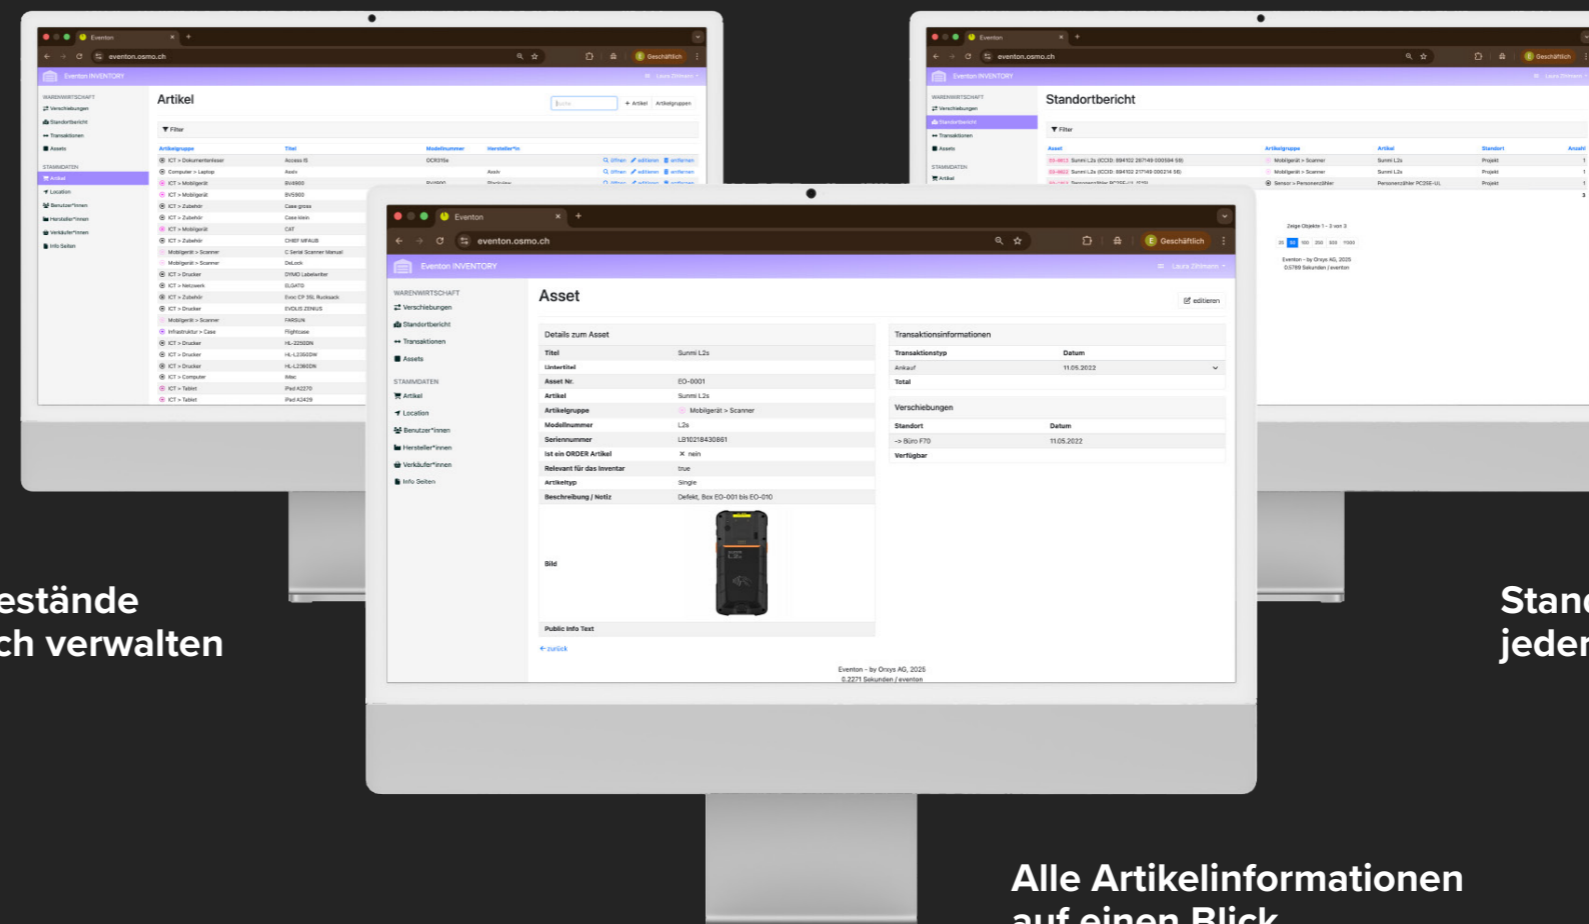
Eventon
eventon.osmo.ch
Geschäftlich
Eventon INVENTORY
WARENWIRTSCHAFT
Verschiebungen
Standortbericht
Transaktionen
Assets
STAMMDATEN
Artikel
Location
Benutzer*innen
Hersteller*innen
Verkäufer*innen
Info Seiten

Asset
editieren

Details zum Asset

| | |
|---|---|
| Titel | Sunmi L2s |
| Untertitel | |
| Asset Nr. | EO-0001 |
| Artikel | Sunmi L2s |
| Artikelgruppe | Mobilgerät > Scanner |
| Modellnummer | L2s |
| Seriennummer | L810218430861 |
| Ist ein ORDER Artikel | ✕ nein |
| Relevant für das Inventar | true |
| Artikeltyp | Single |
| Beschreibung / Notiz | Defekt, Box EO-001 bis EO-010 |
| Bild | |
| Public Info Text | |

← zurück

Transaktionsinformationen

| Transaktionstyp | Datum |
|---|---|
| Ankauf | 11.05.2022 |
| Total | |

Verschiebungen

| Standort | Datum |
|---|---|
| -> Büro F70 | 11.05.2022 |
| Verfügbar | |

Eventon - by Oroxys AG, 2025
0.2271 Sekunden / eventon

Artikel
Artikel
Artikelgruppen
Filter

Standortbericht
Filter

estände
ch verwalten

Stand
jeder

Alle Artikelinformationen
auf einen Blick